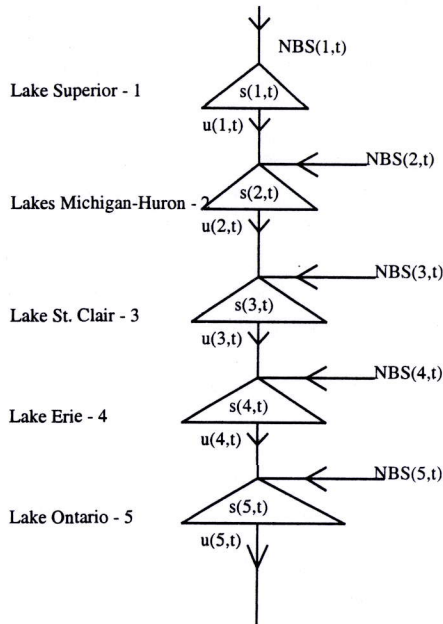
NBS(1,t)

Lake Superior - 1

s(1,t)

u(1,t)

NBS(2,t)

s(2,t)

Lakes Michigan-Huron - 2

u(2,t)

NBS(3,t)

s(3,t)

Lake St. Clair - 3

u(3,t)

NBS(4,t)

s(4,t)

Lake Erie - 4

u(4,t)

NBS(5,t)

s(5,t)

Lake Ontario - 5

u(5,t)